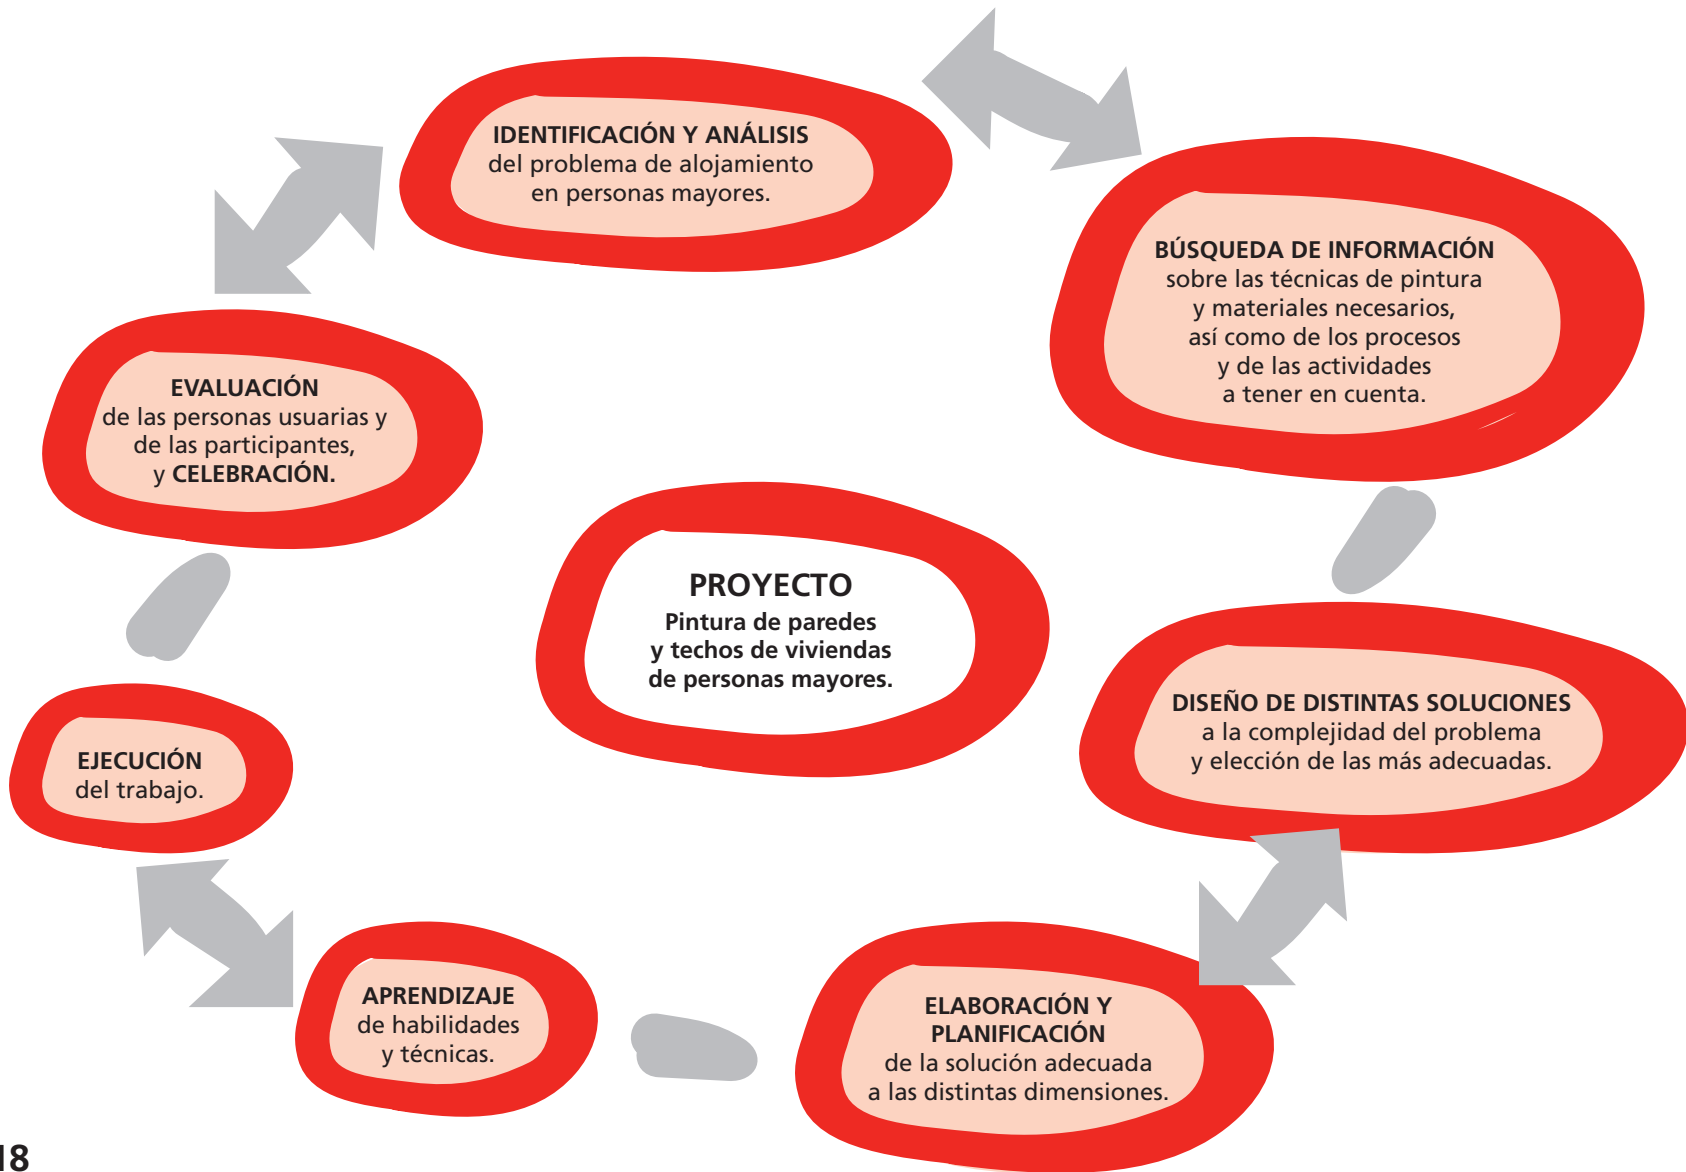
IDENTIFICACIÓN Y ANÁLISIS del problema de alojamiento en personas mayores.

BÚSQUEDA DE INFORMACIÓN sobre las técnicas de pintura y materiales necesarios, así como de los procesos y de las actividades a tener en cuenta.

DISEÑO DE DISTINTAS SOLUCIONES a la complejidad del problema y elección de las más adecuadas.

ELABORACIÓN Y PLANIFICACIÓN de la solución adecuada a las distintas dimensiones.

APRENDIZAJE de habilidades y técnicas.

EJECUCIÓN del trabajo.

EVALUACIÓN de las personas usuarias y de las participantes, y CELEBRACIÓN.

PROYECTO
Pintura de paredes y techos de viviendas de personas mayores.

18